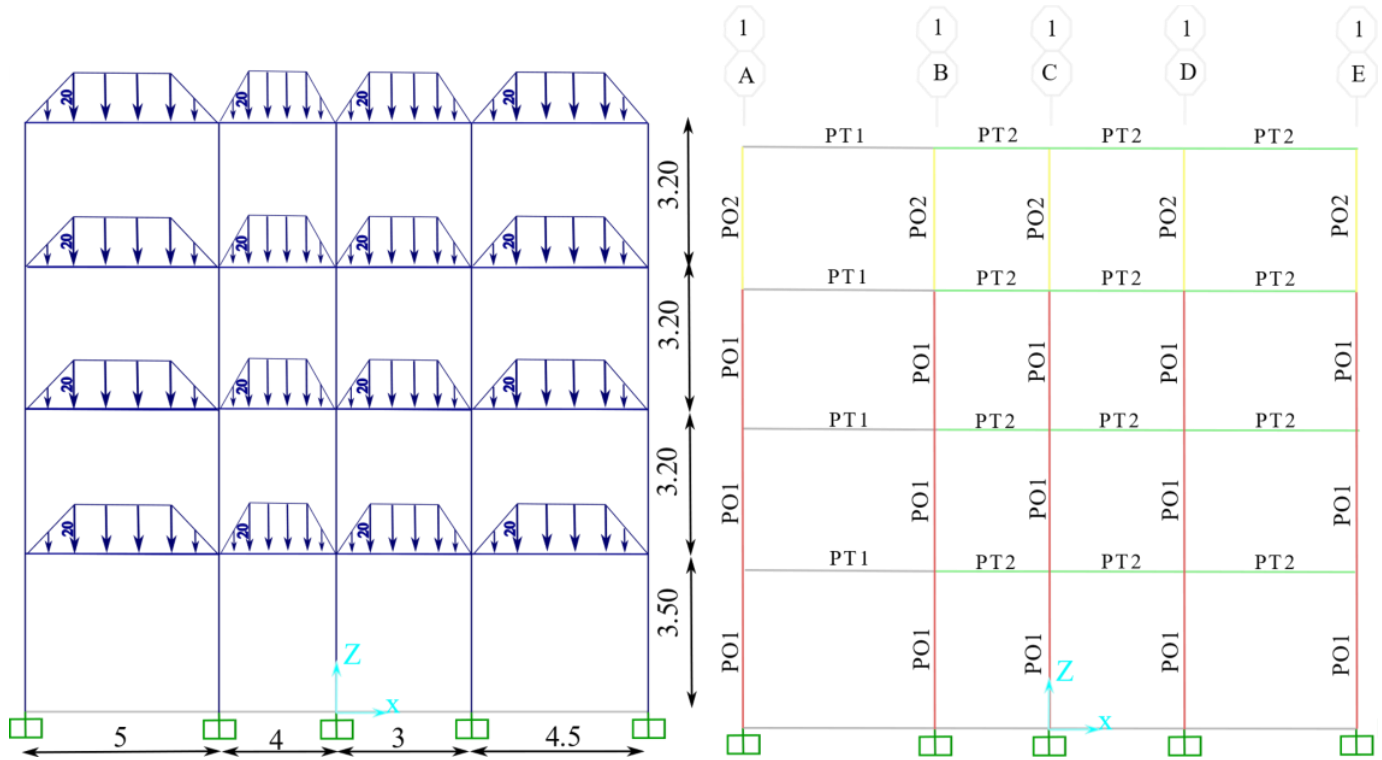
20 20 20 20
20 20 20 20
20 20 20 20
20 20 20 20

3.20
3.20
3.20
3.50

Z
x

5 4 3 4.5

1 1 1 1 1
A B C D E

PT1 PT2 PT2 PT2
PO2 PO2 PO2 PO2 PO2
PT1 PT2 PT2 PT2
PO1 PO1 PO1 PO1 PO1
PT1 PT2 PT2 PT2
PO1 PO1 PO1 PO1 PO1
PT1 PT2 PT2 PT2
PO1 PO1 PO1 PO1 PO1

Z
x